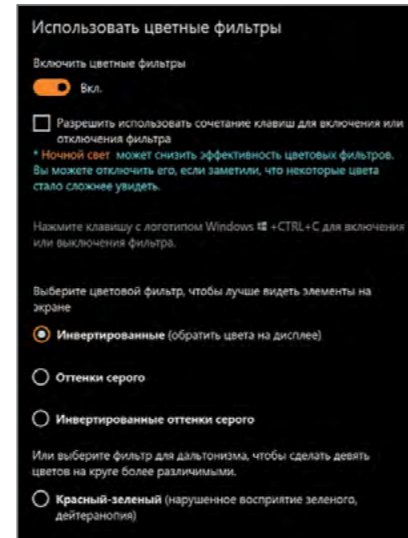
Использовать цветные фильтры

Включить цветные фильтры

Вкл.

Разрешить использовать сочетание клавиш для включения или отключения фильтра

* Ночной свет может снизить эффективность цветовых фильтров. Вы можете отключить его, если заметили, что некоторые цвета стало сложнее увидеть.

Нажмите клавишу с логотипом Windows ⊞ +CTRL+C для включения или выключения фильтра.

Выберите цветовой фильтр, чтобы лучше видеть элементы на экране

Инвертированные (обратить цвета на дисплее)

Оттенки серого

Инвертированные оттенки серого

Или выберите фильтр для дальтонизма, чтобы сделать девять цветов на круге более различимыми.

Красный-зеленый (нарушенное восприятие зеленого, дейтеранопия)